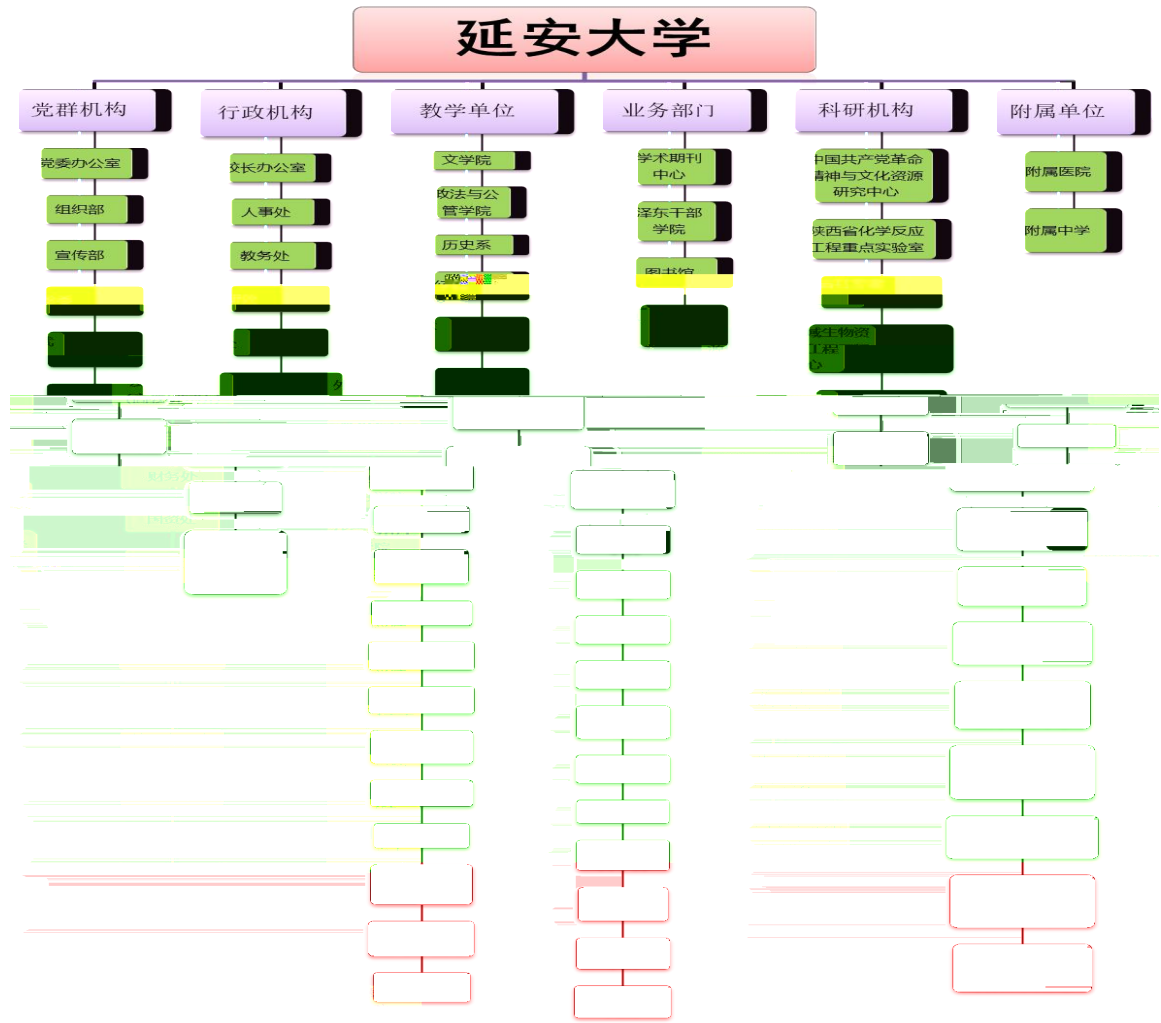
延安大学

党群机构

党委办公室

组织部

宣传部

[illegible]

行政机构

校长办公室

人事处

教务处

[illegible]

教学单位

文学院

政法与公管学院

历史系

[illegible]

业务部门

学术期刊中心

泽东干部学院

图书馆

科研机构

中国共产党革命精神与文化资源研究中心

陕西省化学反应工程重点实验室

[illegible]

生物资工程心

附属单位

附属医院

附属中学